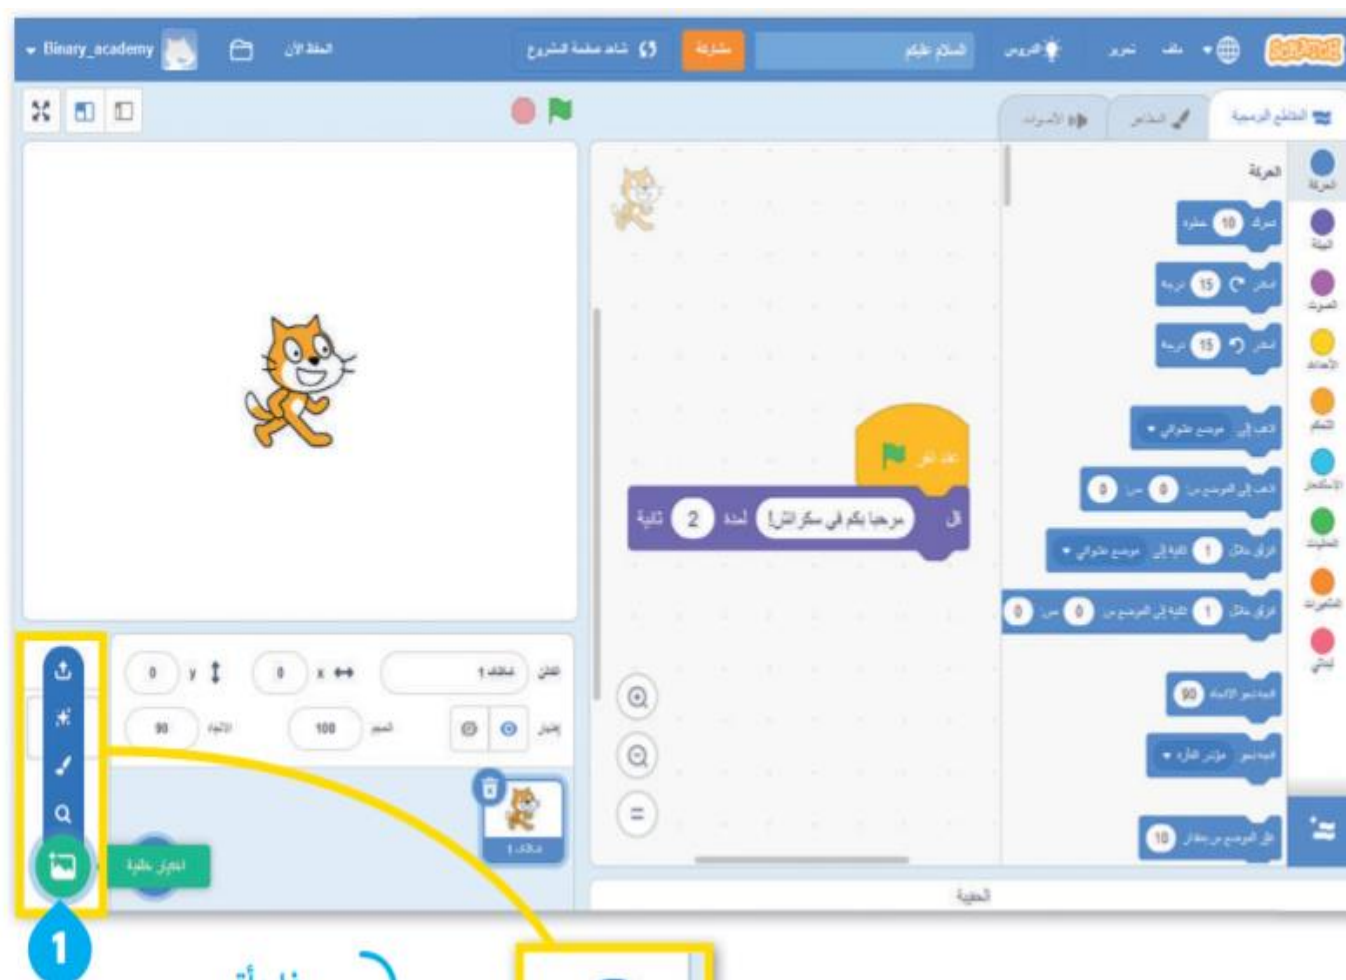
Binary_academy
الملف الآن
شاهد صفحة المشروع
مشاركة
السلام عليكم
الدروس
تحرير
ملف
Scratch

المقاطع البرمجية
المظاهر
الأصوات

الحركة
الحركة
الهيئة
الصوت
الأحداث
التحكم
الاستشعار
العمليات
المتغيرات
لبناتي

تحرك 10 خطوة
استدر 15 درجة
استدر 15 درجة
اذهب إلى موضع عشوائي
اذهب إلى الموضع س: 0 ص: 0
انزلق خلال 1 ثانية إلى موضع عشوائي
انزلق خلال 1 ثانية إلى الموضع س: 0 ص: 0
اتجه نحو الاتجاه 90
اتجه نحو مؤشر الفأرة
غيّر الموضع س بمقدار 10

عند نقر
قل مرحبا بكم في سكراتش! لمدة 2 ثانية

الكائن كائن1
x 0
y 0
إظهار
الحجم 100
الاتجاه 90
كائن1

اختيار خلفية
الحقيبة

1